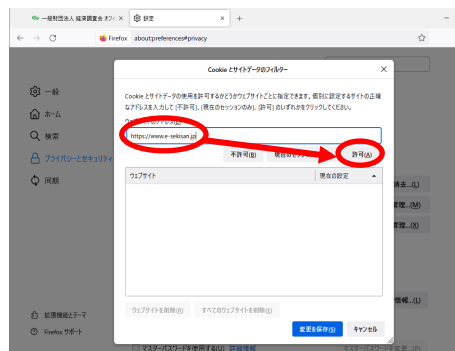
一般財団法人 経済調査会 オフィ ×
設定 ×
+
Firefox about:preferences#privacy

一般
ホーム
検索
プライバシーとセキュリティ
同期

拡張機能とテーマ
Firefox サポート

Cookie とサイトデータのフィルター
×
Cookie とサイトデータの使用を許可するかどうかウェブサイトごとに指定できます。個別に設定するサイトの正確なアドレスを入力して [不許可]、[現在のセッションのみ]、[許可] のいずれかをクリックしてください。
ウェブサイトのアドレス(D)
https://www.e-sekisan.jp
不許可(B)
現在のセッ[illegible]
許可(A)
ウェブサイト
現在の設定
ウェブサイトを削除(R)
すべてのウェブサイトを削除(E)
変更を保存(S)
キャンセル

消去...(L)
管理...(M)
外...(X)
理...(E)
理...(M)
マスターパスワードを使用する(U) 詳細情報
マスターパスワードを変更...(P)